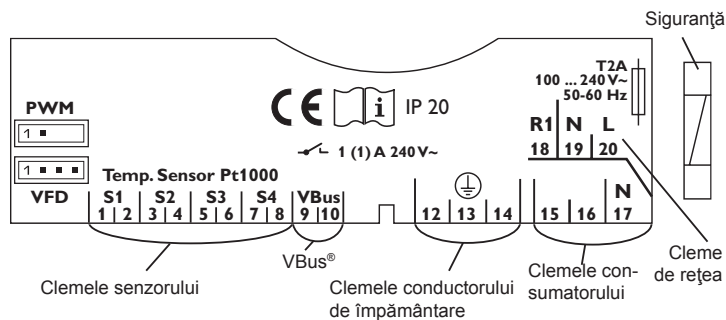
Siguranţă

T2A
100 ... 240 V~
50-60 Hz

PWM
1

1

VFD

CE IP 20

1 (1) A 240 V~

Temp. Sensor Pt1000

S1 S2 S3 S4 VBus
1 | 2 3 | 4 5 | 6 7 | 8 9 | 10

12 13 14

R1 N L
18 19 20

N
15 16 17

VBus®

Clemele senzorului

Clemele conductorului de împământare

Clemele consumatorului

Cleme de reţea